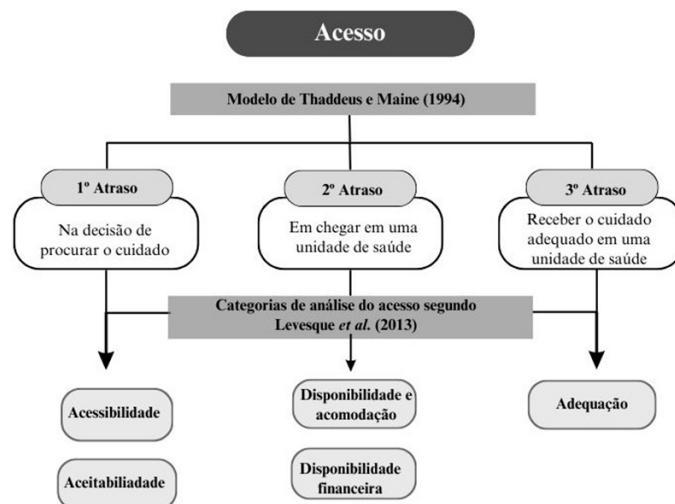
Acesso

Modelo de Thaddeus e Maine (1994)

1º Atraso

Na decisão de procurar o cuidado

2º Atraso

Em chegar em uma unidade de saúde

3º Atraso

Receber o cuidado adequado em uma unidade de saúde

Categorias de análise do acesso segundo Levesque *et al.* (2013)

Acessibilidade

Aceitabiliadade

Disponibilidade e acomodação

Disponibilidade financeira

Adequação